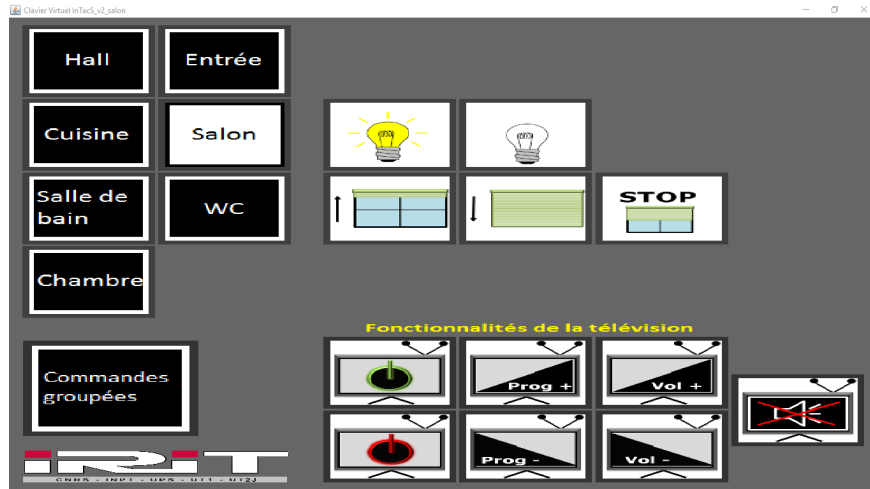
Clavier Virtuel InTacS_v2_salon

Hall

Entrée

Cuisine

Salon

Salle de bain

WC

Chambre

STOP

Fonctionnalités de la télévision

Commandes groupées

Prog +

Vol +

Prog -

Vol -

IRIT

CNRS - INP - UPS - UT1 - UT2J